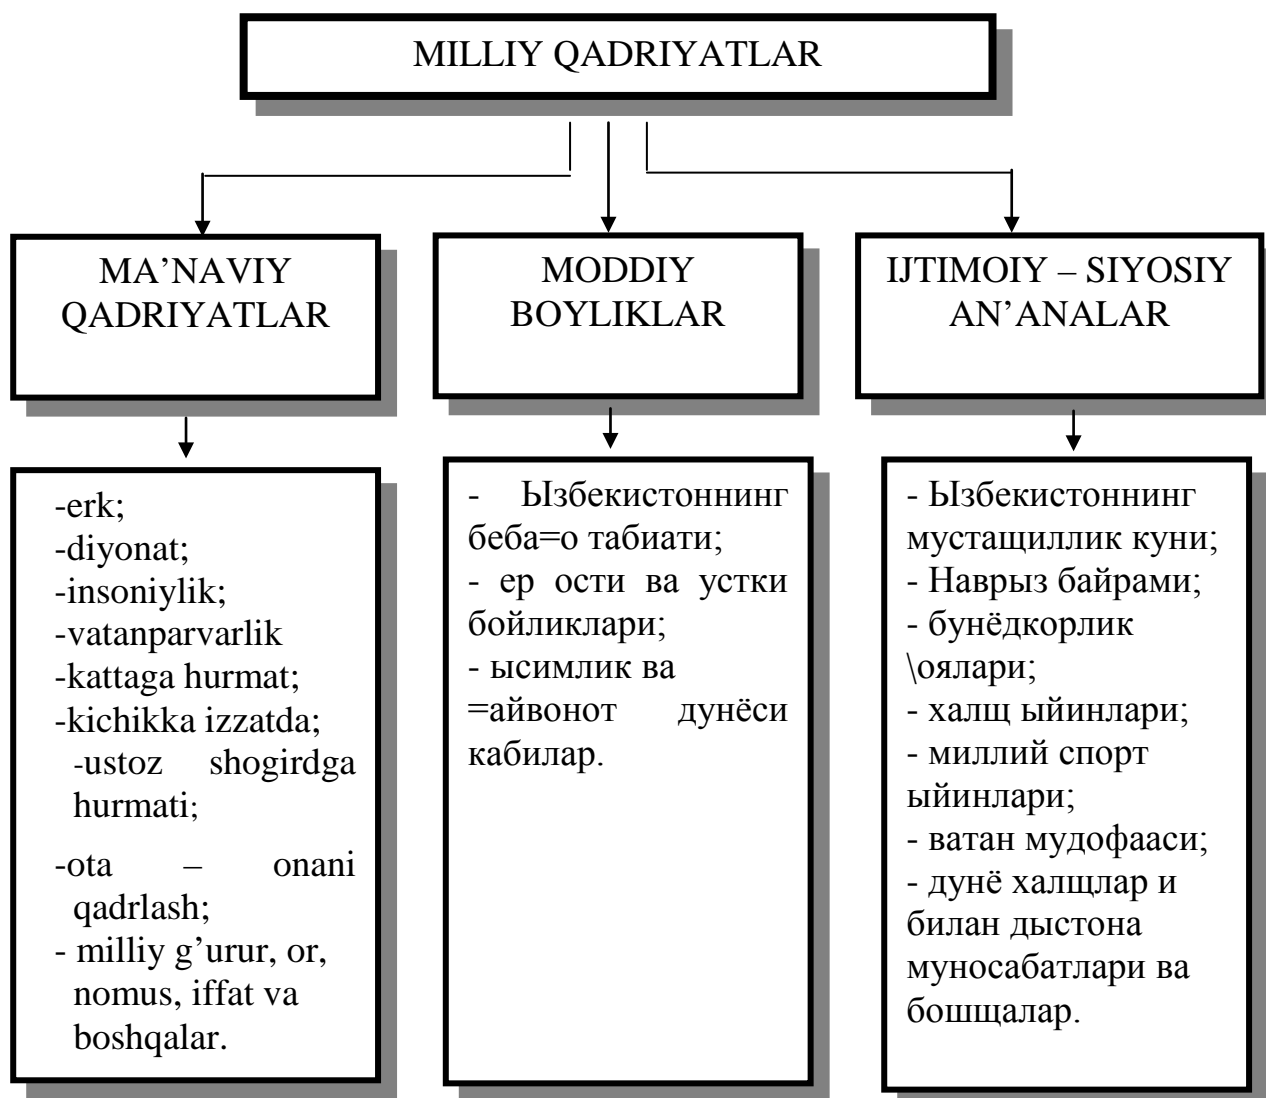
MILLIY QADRIYATLAR

MA’NAVIY QADRIYATLAR

MODDIY BOYLIKLAR

IJTIMOIY – SIYOSIY AN’ANALAR

-erk;
-diyonat;
-insoniylik;
-vatanparvarlik
-kattaga hurmat;
-kichikka izzatda;
-ustoz shogirdga hurmati;
-ota – onani qadrlash;
- milliy g’urur, or, nomus, iffat va boshqalar.

- Ызбекистоннинг беба=о табиати;
- ер ости ва устки бойликлари;
- ысимлик ва =айвонот дунёси кабилар.

- Ызбекистоннинг мустащиллик куни;
- Наврыз байрами;
- бунёдкорлик \оялари;
- халщ ыйинлари;
- миллий спорт ыйинлари;
- ватан мудофааси;
- дунё халщлар и билан дыстона муносабатлари ва бощалар.